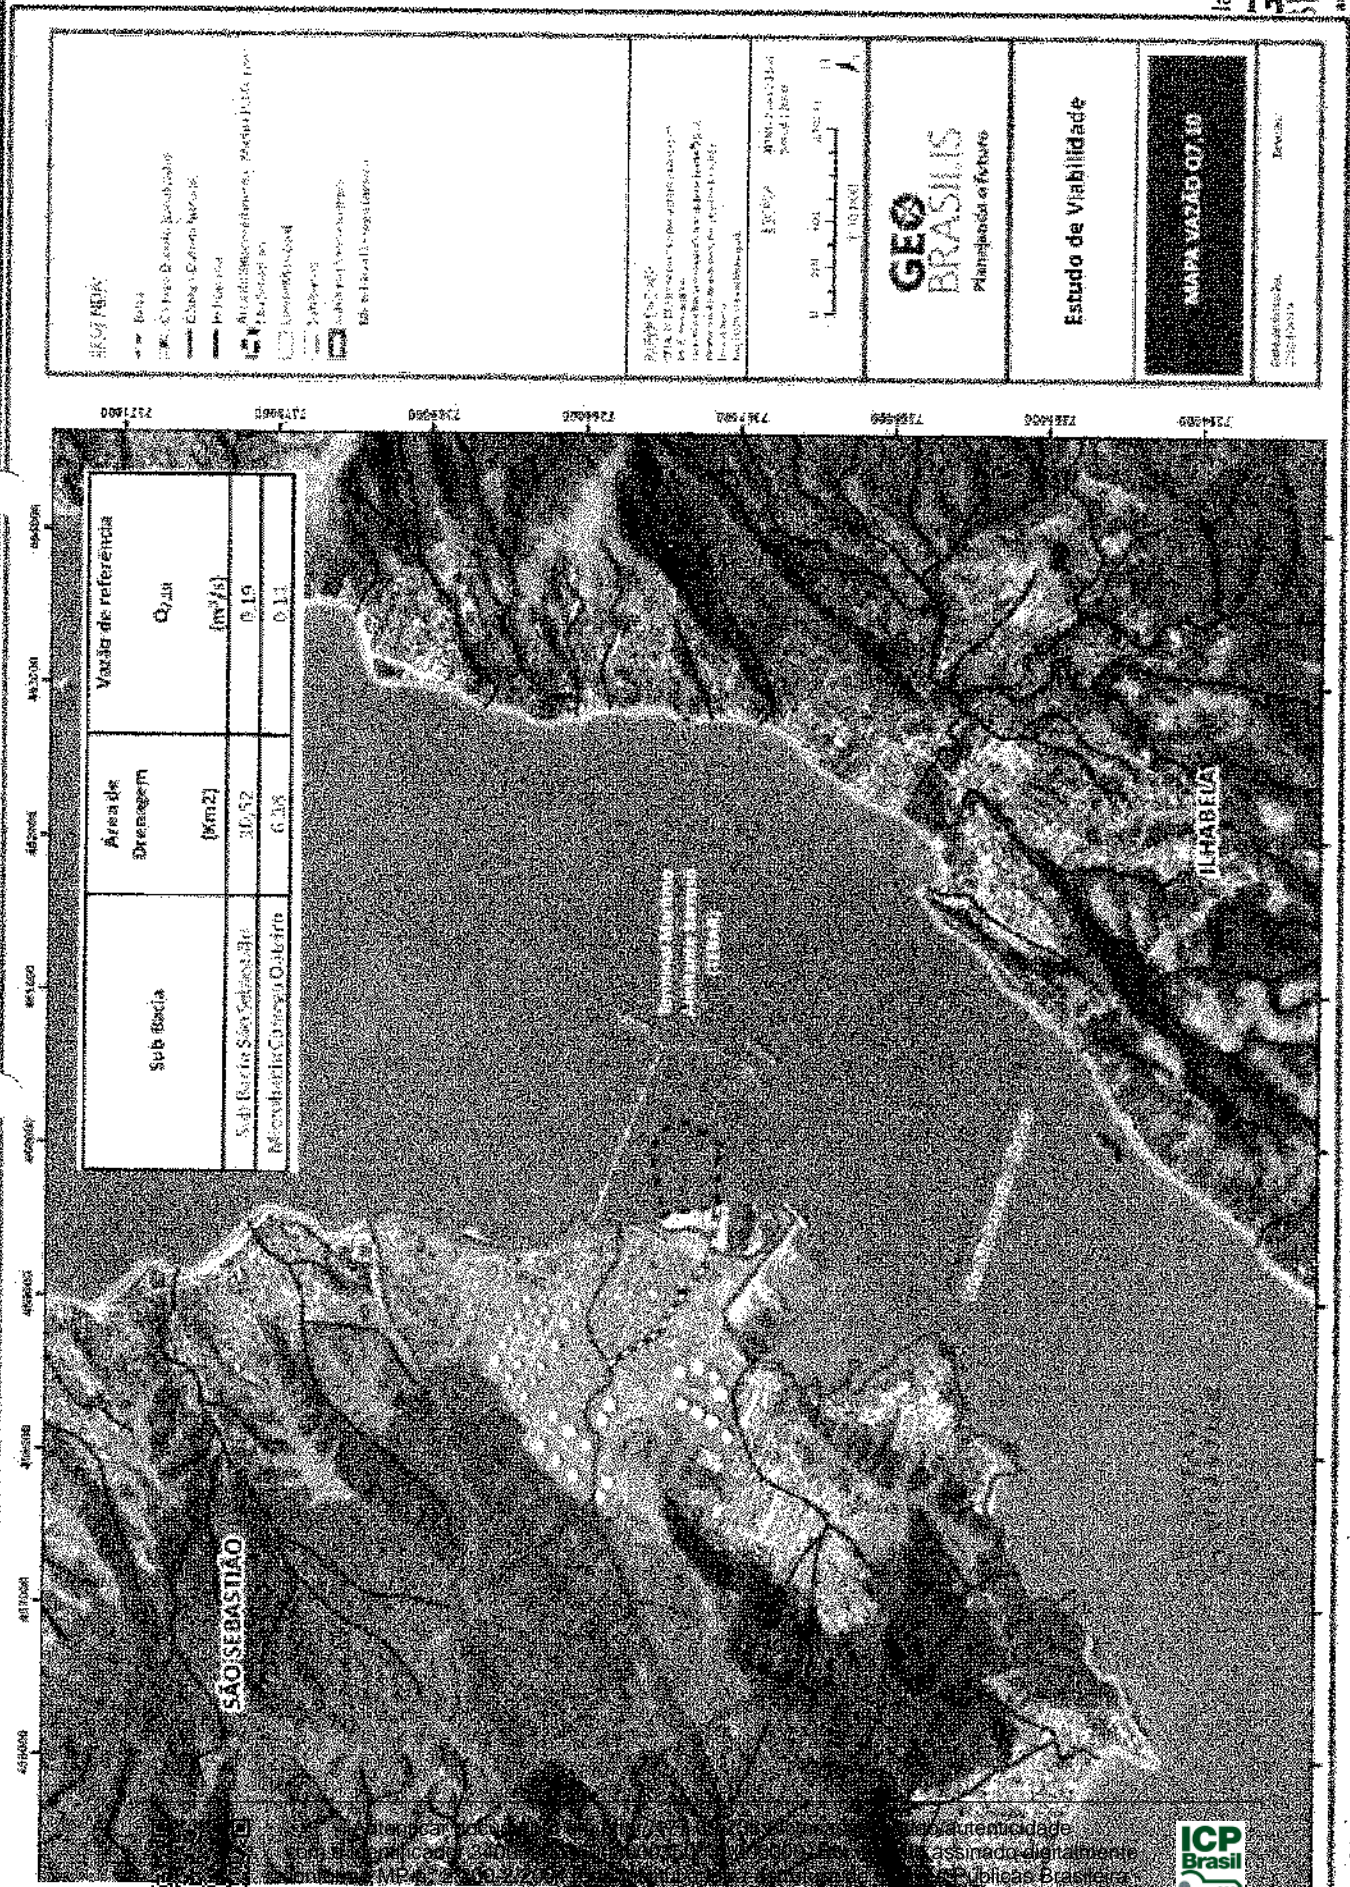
LEGENDA

Estudo de Viabilidade

GEO BRASILIS
Planejando o futuro

MAPA VAZÃO 07/10

| Sub Bacia | Área de Drenagem (Km2) | Vazão de referência $Q_{7,10}$ ($m^3/s$) |
|---|---|---|
| Sub Bacia São Sebastião | 30,52 | 0,19 |
| Microbacia Córrego Outeiro | 6,08 | 0,11 |

SÃO SEBASTIÃO

ILHABELA

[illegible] autenticidade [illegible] assinado digitalmente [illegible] MP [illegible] Públicas Brasileira

ICP Brasil